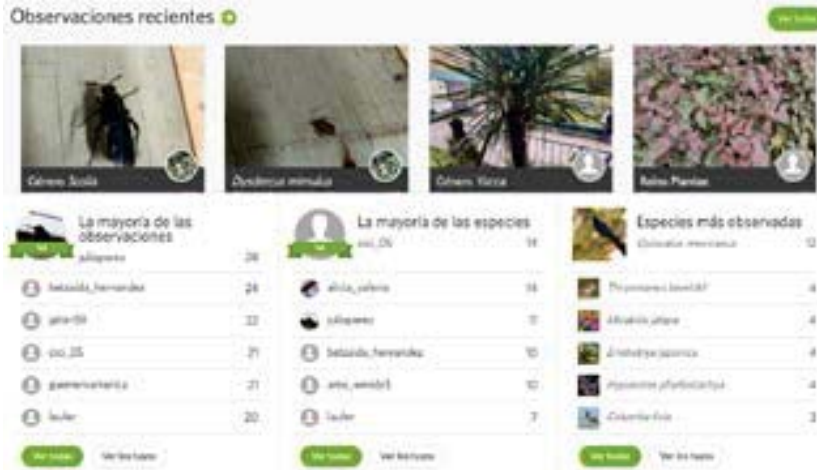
Observaciones recientes

Ver todas

Género Scolia

Dysdercus mimulus

Género Yucca

Reino Plantae

La mayoría de las observaciones

juliapeer

28

betzaida_hernandez

24

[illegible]

22

ceci_25

21

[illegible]

21

laufer

20

Ver todas

Ver los tops

La mayoría de las especies

ceci_25

14

alicia_valerio

14

juliapeer

11

betzaida_hernandez

10

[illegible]

10

laufer

7

Ver todas

Ver los tops

Especies más observadas

Quiscalus mexicanus

12

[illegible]

4

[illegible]

4

Eriobotrya japonica

4

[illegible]

4

Columba livia

3

Ver todas

Ver los tops